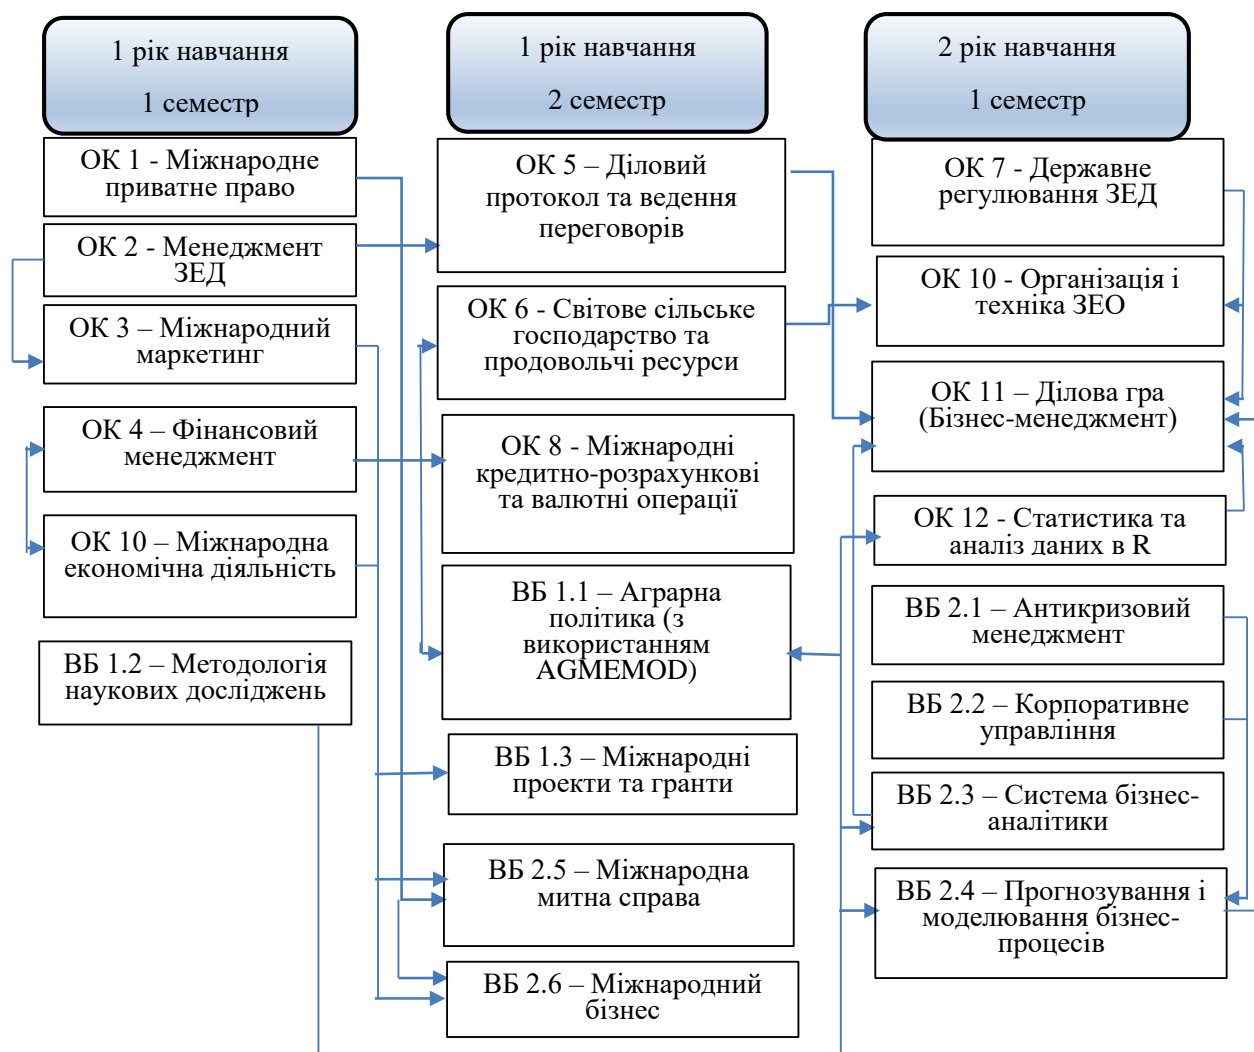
1 рік навчання
1 семестр

1 рік навчання
2 семестр

2 рік навчання
1 семестр

ОК 1 - Міжнародне приватне право

ОК 2 - Менеджмент ЗЕД

ОК 3 – Міжнародний маркетинг

ОК 4 – Фінансовий менеджмент

ОК 10 – Міжнародна економічна діяльність

ВБ 1.2 – Методологія наукових досліджень

ОК 5 – Діловий протокол та ведення переговорів

ОК 6 - Світове сільське господарство та продовольчі ресурси

ОК 8 - Міжнародні кредитно-розрахункові та валютні операції

ВБ 1.1 – Аграрна політика (з використанням AGMEMOD)

ВБ 1.3 – Міжнародні проекти та гранти

ВБ 2.5 – Міжнародна митна справа

ВБ 2.6 – Міжнародний бізнес

ОК 7 - Державне регулювання ЗЕД

ОК 10 - Організація і техніка ЗЕО

ОК 11 – Ділова гра (Бізнес-менеджмент)

ОК 12 - Статистика та аналіз даних в R

ВБ 2.1 – Антикризовий менеджмент

ВБ 2.2 – Корпоративне управління

ВБ 2.3 – Система бізнес-аналітики

ВБ 2.4 – Прогнозування і моделювання бізнес-процесів